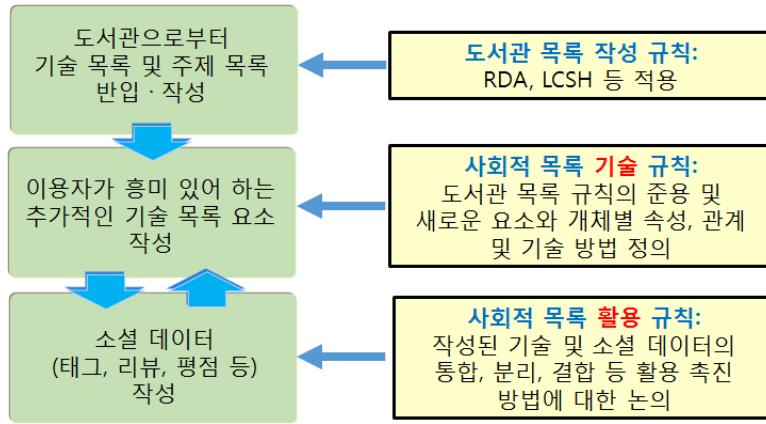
도서관으로부터 기술 목록 및 주제 목록 반입 · 작성

도서관 목록 작성 규칙:
RDA, LCSH 등 적용

이용자가 흥미 있어 하는 추가적인 기술 목록 요소 작성

사회적 목록 기술 규칙:
도서관 목록 규칙의 준용 및 새로운 요소와 개체별 속성, 관계 및 기술 방법 정의

소셜 데이터 (태그, 리뷰, 평점 등) 작성

사회적 목록 활용 규칙:
작성된 기술 및 소셜 데이터의 통합, 분리, 결합 등 활용 촉진 방법에 대한 논의